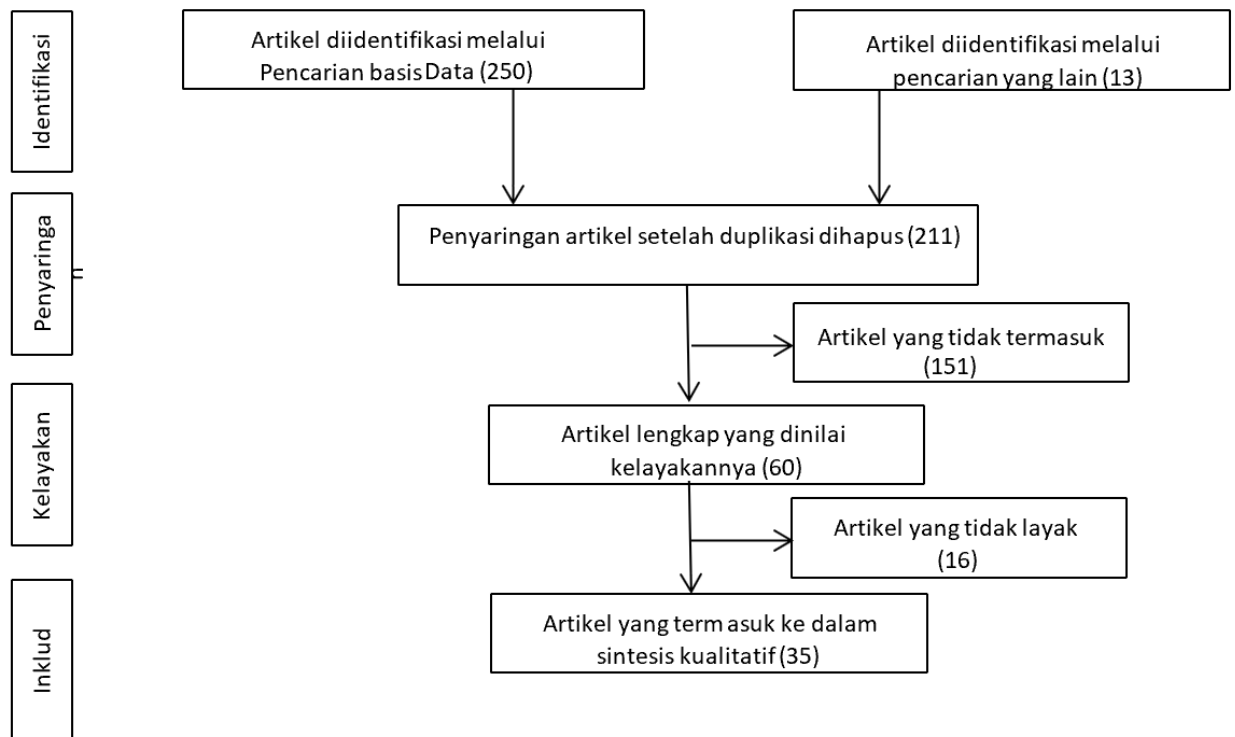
Identifikasi

Artikel diidentifikasi melalui Pencarian basis Data (250)

Artikel diidentifikasi melalui pencarian yang lain (13)

Penyaringan

Penyaringan artikel setelah duplikasi dihapus (211)

Artikel yang tidak termasuk (151)

Kelayakan

Artikel lengkap yang dinilai kelayakannya (60)

Artikel yang tidak layak (16)

Inklud

Artikel yang term asuk ke dalam sintesis kualitatif (35)